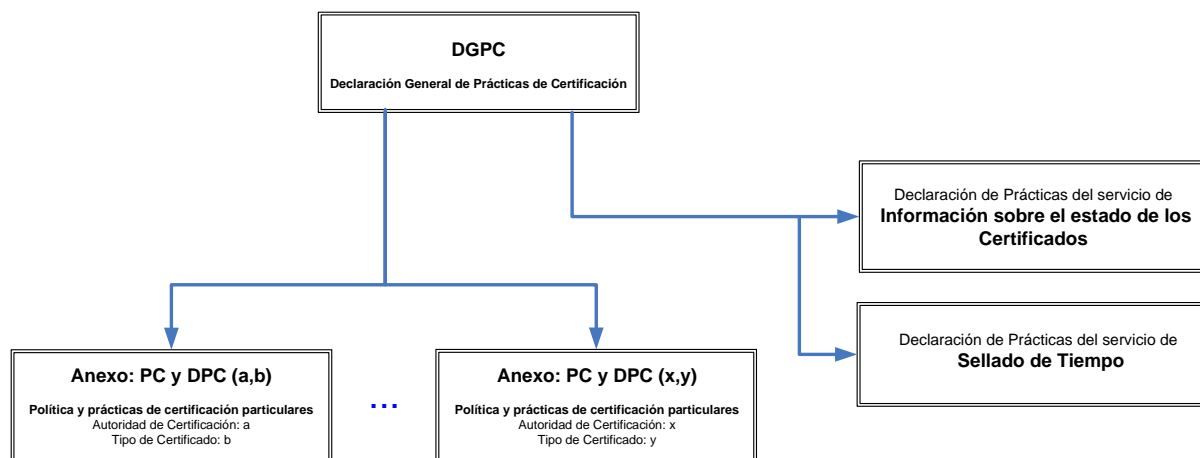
DGPC

Declaración General de Prácticas de Certificación

Declaración de Prácticas del servicio de
Información sobre el estado de los Certificados

Declaración de Prácticas del servicio de
Sellado de Tiempo

Anexo: PC y DPC (a,b)

Política y prácticas de certificación particulares
Autoridad de Certificación: a
Tipo de Certificado: b

...

Anexo: PC y DPC (x,y)

Política y prácticas de certificación particulares
Autoridad de Certificación: x
Tipo de Certificado: y